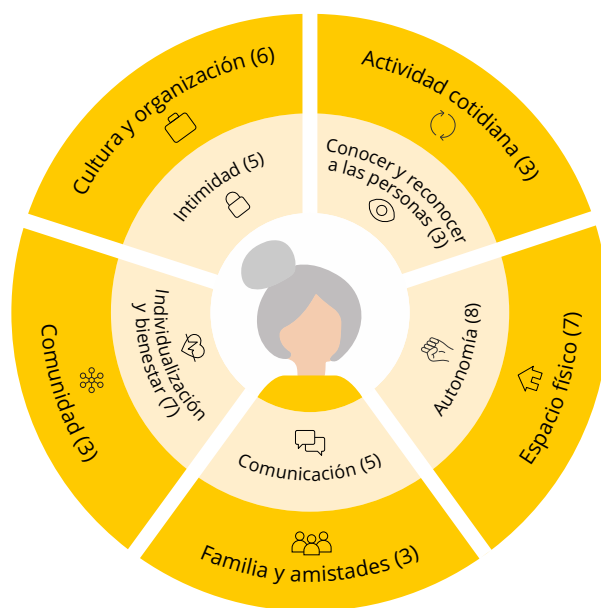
Cultura y organización (6)

Actividad cotidiana (3)

Espacio físico (7)

Familia y amistades (3)

Comunidad (3)

Intimidad (5)

Conocer y reconocer a las personas (3)

Autonomía (8)

Comunicación (5)

Individualización y bienestar (7)